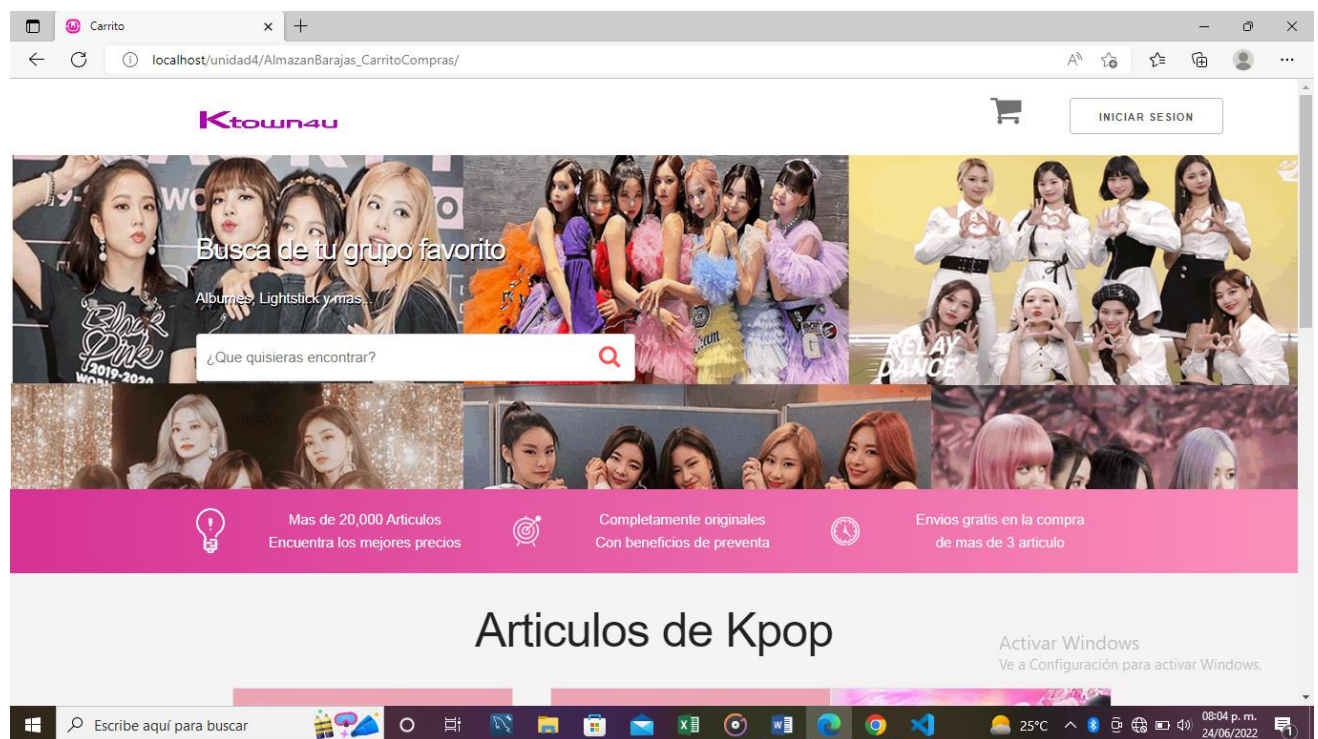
Carrito

localhost/unidad4/AlmazanBarajas_CarritoCompras/

Ktown4u

INICIAR SESION

Busca de tu grupo favorito

Albumes, Lightstick y mas...

¿Que quisieras encontrar?

RELAY DANCE

Mas de 20,000 Articulos
Encuentra los mejores precios

Completamente originales
Con beneficios de preventa

Envios gratis en la compra
de mas de 3 articulo

Articulos de Kpop

Activar Windows
Ve a Configuración para activar Windows.

Escribe aquí para buscar

25°C

08:04 p. m.
24/06/2022